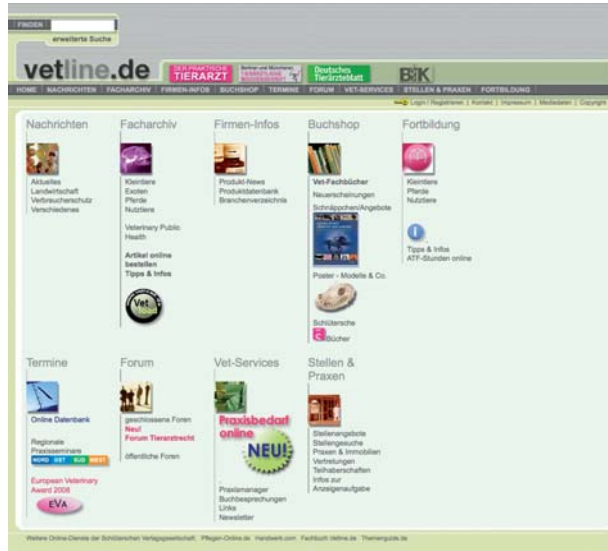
FINDEN
erweiterte Suche

vetline.de

DER PRAKTISCHE TIERARZT

Deutsches Tierärzteblatt

BTK

HOME | NACHRICHTEN | FACHARCHIV | FIRMEN-INFOS | BUCHSHOP | TERMINE | FORUM | VET-SERVICES | STELLEN & PRAXEN | FORTBILDUNG

Login / Registrieren | Kontakt | Impressum | Mediadaten | Copyright

Nachrichten

Aktuelles
Landwirtschaft
Verbraucherschutz
Verschiedenes

Facharchiv

Kleintiere
Exoten
Pferde
Nutztiere

Veterinary Public Health

Artikel online bestellen
Tipps & Infos

Firmen-Infos

Produkt-News
Produktdatenbank
Branchenverzeichnis

Buchshop

Vet-Fachbücher
Neuerscheinungen
Schnäppchen/Angebote

Poster - Modelle & Co.

Schlütersche
Bücher

Fortbildung

Kleintiere
Pferde
Nutztiere

Tipps & Infos
ATF-Stunden online

Termine

Online Datenbank

Regionale Praxisseminare
NORD OST SÜD WEST

European Veterinary Award 2008
EVA

Forum

geschlossene Foren
Neu!
Forum Tierarztrecht

öffentliche Foren

Vet-Services

Praxisbedarf online
NEU!

Praxismanager
Buchbesprechungen
Links
Newsletter

Stellen & Praxen

Stellenangebote
Stellengesuche
Praxen & Immobilien
Vertretungen
Teilhaberschaften
Infos zur Anzeigenaufgabe

Weitere Online-Dienste der Schlüterschen Verlagsgesellschaft: Pflegen-Online.de Handwerk.com Fachbuch vetline.de Themenguide.de